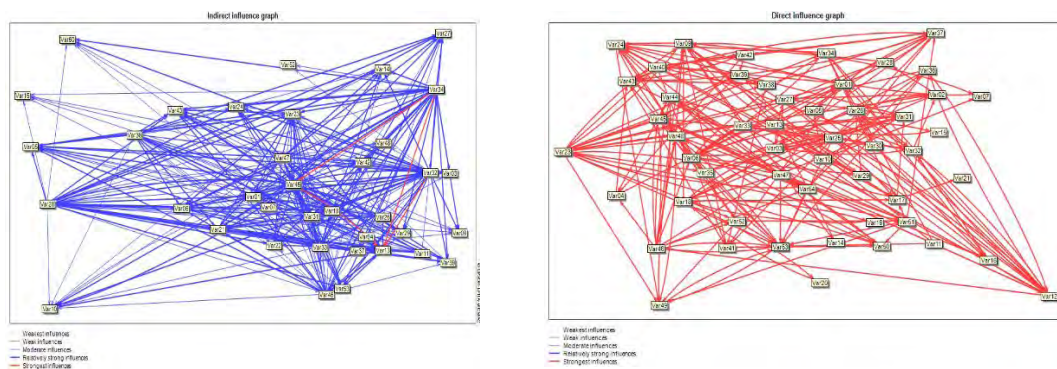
Indirect influence graph

Var05
Var07
Var53
Var16
Var15
Var34
Var42
Var24
Var21
Var36
Var49
Var58
Var47
Var45
Var48
Var22
Var03
Var26
Var08
Var02
Var01
Var31
Var12
Var29
Var09
Var2
Var54
Var20
Var22
Var33
Var57
Var11
Var39
Var1
Var46
Var10

Weakest influences
Weak influences
Moderate influences
Relatively strong influences
Strongest influences

Direct influence graph

Var24
Var08
Var42
Var34
Var37
Var40
Var28
Var43
Var39
Var38
Var01
Var26
Var44
Var27
Var06
Var02
Var07
Var45
Var33
Var13
Var25
Var31
Var40
Var15
Var18
Var23
Var03
Var53
Var32
Var50
Var1
Var35
Var47
Var29
Var21
Var54
Var04
Var10
Var17
Var52
Var19
Var56
Var46
Var41
Var22
Var14
Var36
Var11
Var16
Var20
Var12
Var49

Weakest influences
Weak influences
Moderate influences
Relatively strong influences
Strongest influences